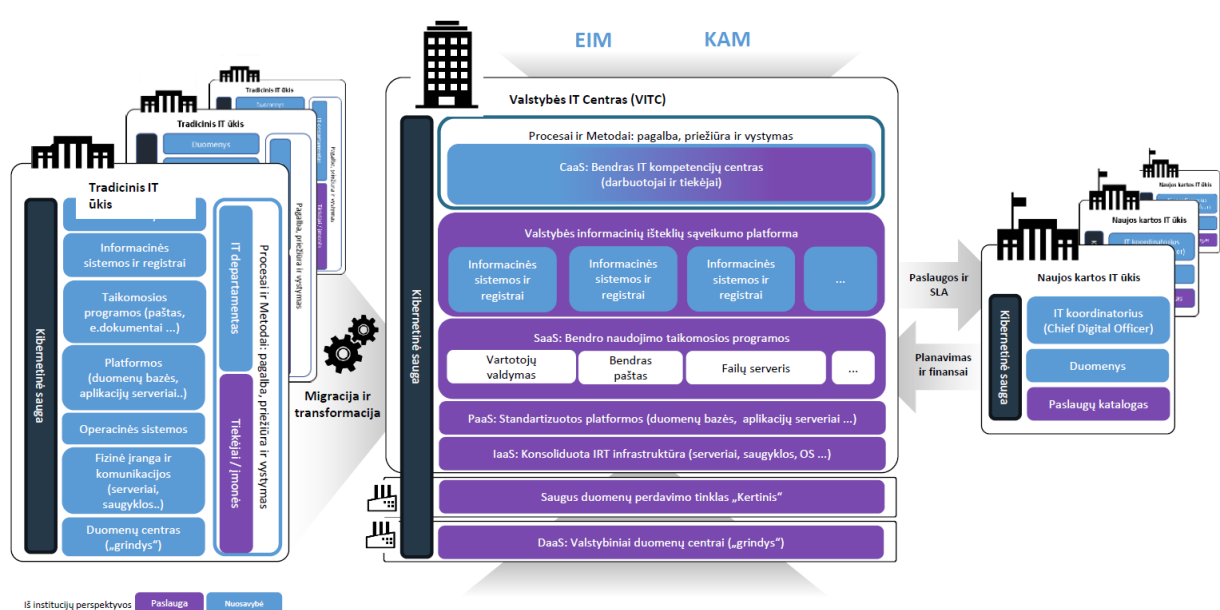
Tradicinis IT ūkis

Tradicinis IT ūkis

Duomenys

Tradicinis IT ūkis

Kibernetinė sauga

Informacinės sistemos ir registrai

Taikomosios programos (paštas, e.dokumentai ...)

Platformos (duomenų bazės, aplikacijų serveriai..)

Operacinės sistemos

Fizinė įranga ir komunikacijos (serveriai, saugyklos..)

Duomenų centras („grindys")

IT departamentas

Tiekėjai / įmonės

Procesai ir Metodai: pagalba, priežiūra ir vystymas

Pagalba, priežiūra ir vystymas

Migracija ir transformacija

EIM

KAM

Valstybės IT Centras (VITC)

Kibernetinė sauga

Procesai ir Metodai: pagalba, priežiūra ir vystymas

CaaS: Bendras IT kompetencijų centras (darbuotojai ir tiekėjai)

Valstybės informacinių išteklių sąveikumo platforma

Informacinės sistemos ir registrai

Informacinės sistemos ir registrai

Informacinės sistemos ir registrai

...

SaaS: Bendro naudojimo taikomosios programos

Vartotojų valdymas

Bendras paštas

Failų serveris

...

PaaS: Standartizuotos platformos (duomenų bazės, aplikacijų serveriai ...)

IaaS: Konsoliduota IRT infrastruktūra (serveriai, saugyklos, OS ...)

Saugus duomenų perdavimo tinklas „Kertinis"

DaaS: Valstybiniai duomenų centrai („grindys")

Paslaugos ir SLA

Planavimas ir finansai

Naujos kartos IT ūkis

Naujos kartos IT ūkis

Naujos kartos IT ūkis

Kibernetinė sauga

IT koordinatorius (Chief Digital Officer)

Duomenys

Paslaugų katalogas

Iš institucijų perspektyvos

Paslauga

Nuosavybė